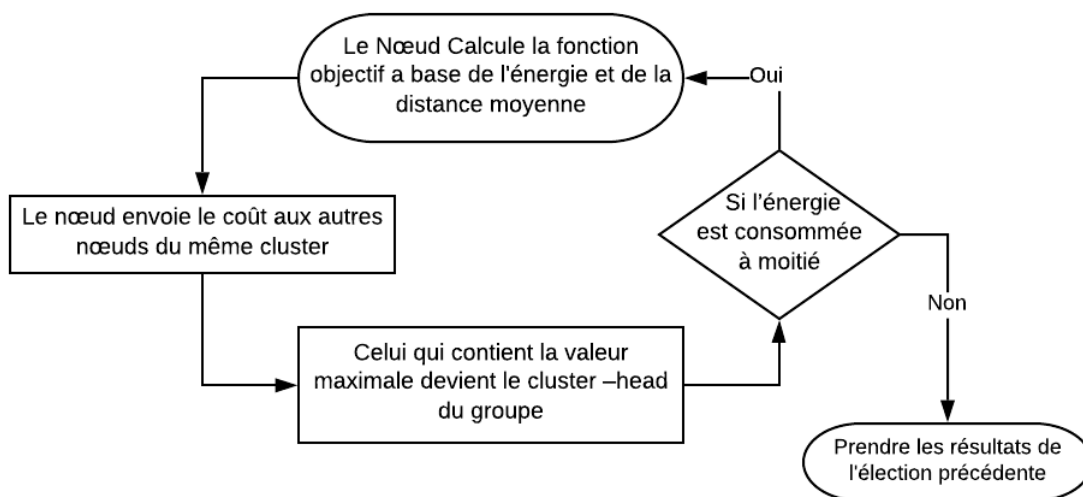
Le Nœud Calcule la fonction objectif a base de l'énergie et de la distance moyenne

Oui

Le nœud envoie le coût aux autres nœuds du même cluster

Si l'énergie est consommée à moitié

Non

Celui qui contient la valeur maximale devient le cluster –head du groupe

Prendre les résultats de l'élection précédente